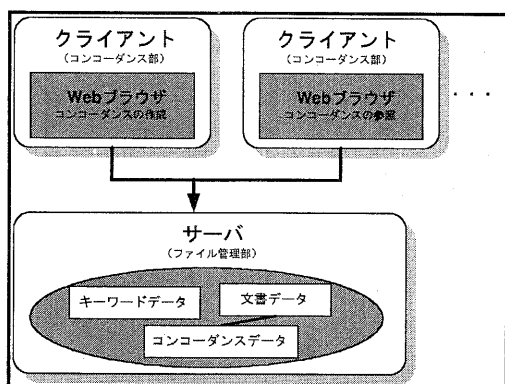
クライアント
（コンコーダンス部）

Webブラウザ
コンコーダンスの作成

クライアント
（コンコーダンス部）

Webブラウザ
コンコーダンスの参照

・・・

サーバ
（ファイル管理部）

キーワードデータ

文書データ

コンコーダンスデータ